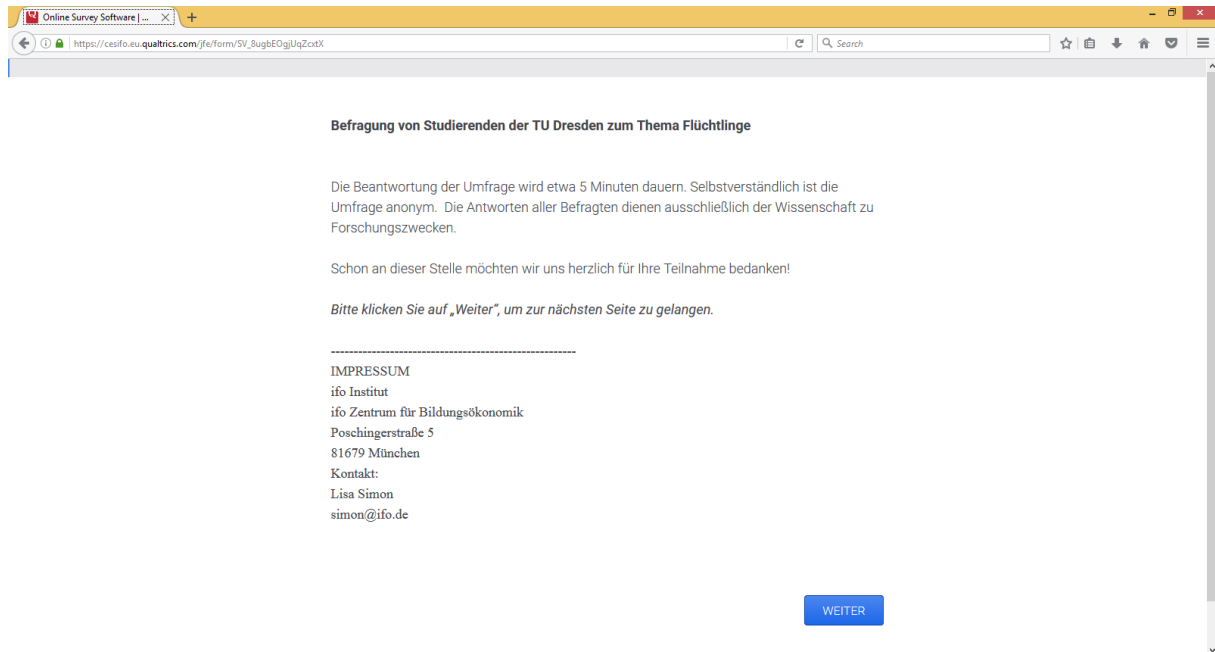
Online Survey Software | ...

https://cesifo.eu.qualtrics.com/jfe/form/SV_8ugbEOgjUqZcxtX

Search

Befragung von Studierenden der TU Dresden zum Thema Flüchtlinge

Die Beantwortung der Umfrage wird etwa 5 Minuten dauern. Selbstverständlich ist die Umfrage anonym. Die Antworten aller Befragten dienen ausschließlich der Wissenschaft zu Forschungszwecken.

Schon an dieser Stelle möchten wir uns herzlich für Ihre Teilnahme bedanken!

Bitte klicken Sie auf „Weiter", um zur nächsten Seite zu gelangen.

------------------------------------------------------
IMPRESSUM
ifo Institut
ifo Zentrum für Bildungsökonomik
Poschingerstraße 5
81679 München
Kontakt:
Lisa Simon
simon@ifo.de

WEITER